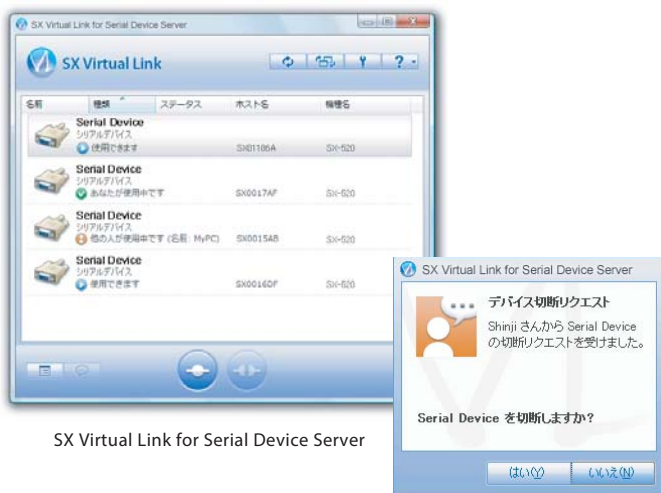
SX Virtual Link for Serial Device Server

SX Virtual Link

| 名前 | 種類 | ステータス | ホスト名 | 機種名 |
|---|---|---|---|---|
| Serial Device シリアルデバイス 使用できます | | | SX01186A | SX-520 |
| Serial Device シリアルデバイス あなたが使用中です | | | SX0017AF | SX-520 |
| Serial Device シリアルデバイス 他の人が使用中です (名前: MyPC) | | | SX0015AB | SX-520 |
| Serial Device シリアルデバイス 使用できます | | | SX0016DF | SX-520 |

SX Virtual Link for Serial Device Server

SX Virtual Link for Serial Device Server

デバイス切断リクエスト

Shinji さんから Serial Device の切断リクエストを受けました。

Serial Device を切断しますか?

はい(Y) いいえ(N)